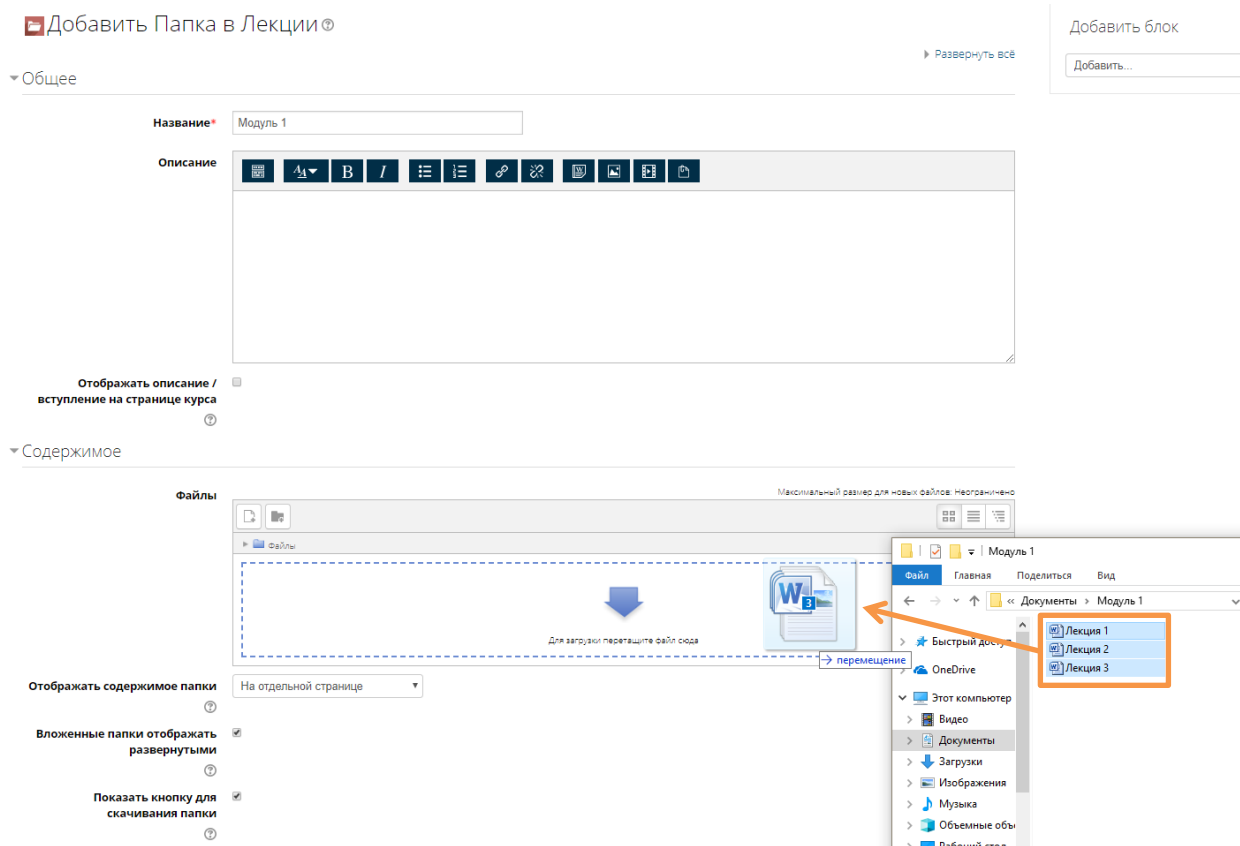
Добавить Папка в Лекции

Развернуть всё

Добавить блок

Добавить...

Общее

Название* Модуль 1

Описание

Отображать описание / вступление на странице курса

Содержимое

Файлы

Максимальный размер для новых файлов: Неограничено

Файлы

Для загрузки перетащите файл сюда

3

перемещение

Отображать содержимое папки На отдельной странице

Вложенные папки отображать развернутыми

Показать кнопку для скачивания папки

Модуль 1

Файл Главная Поделиться Вид

« Документы › Модуль 1

Быстрый досту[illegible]

OneDrive

Этот компьютер

Видео

Документы

Загрузки

Изображения

Музыка

Объемные объ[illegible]

Рабочий стол

Лекция 1

Лекция 2

Лекция 3